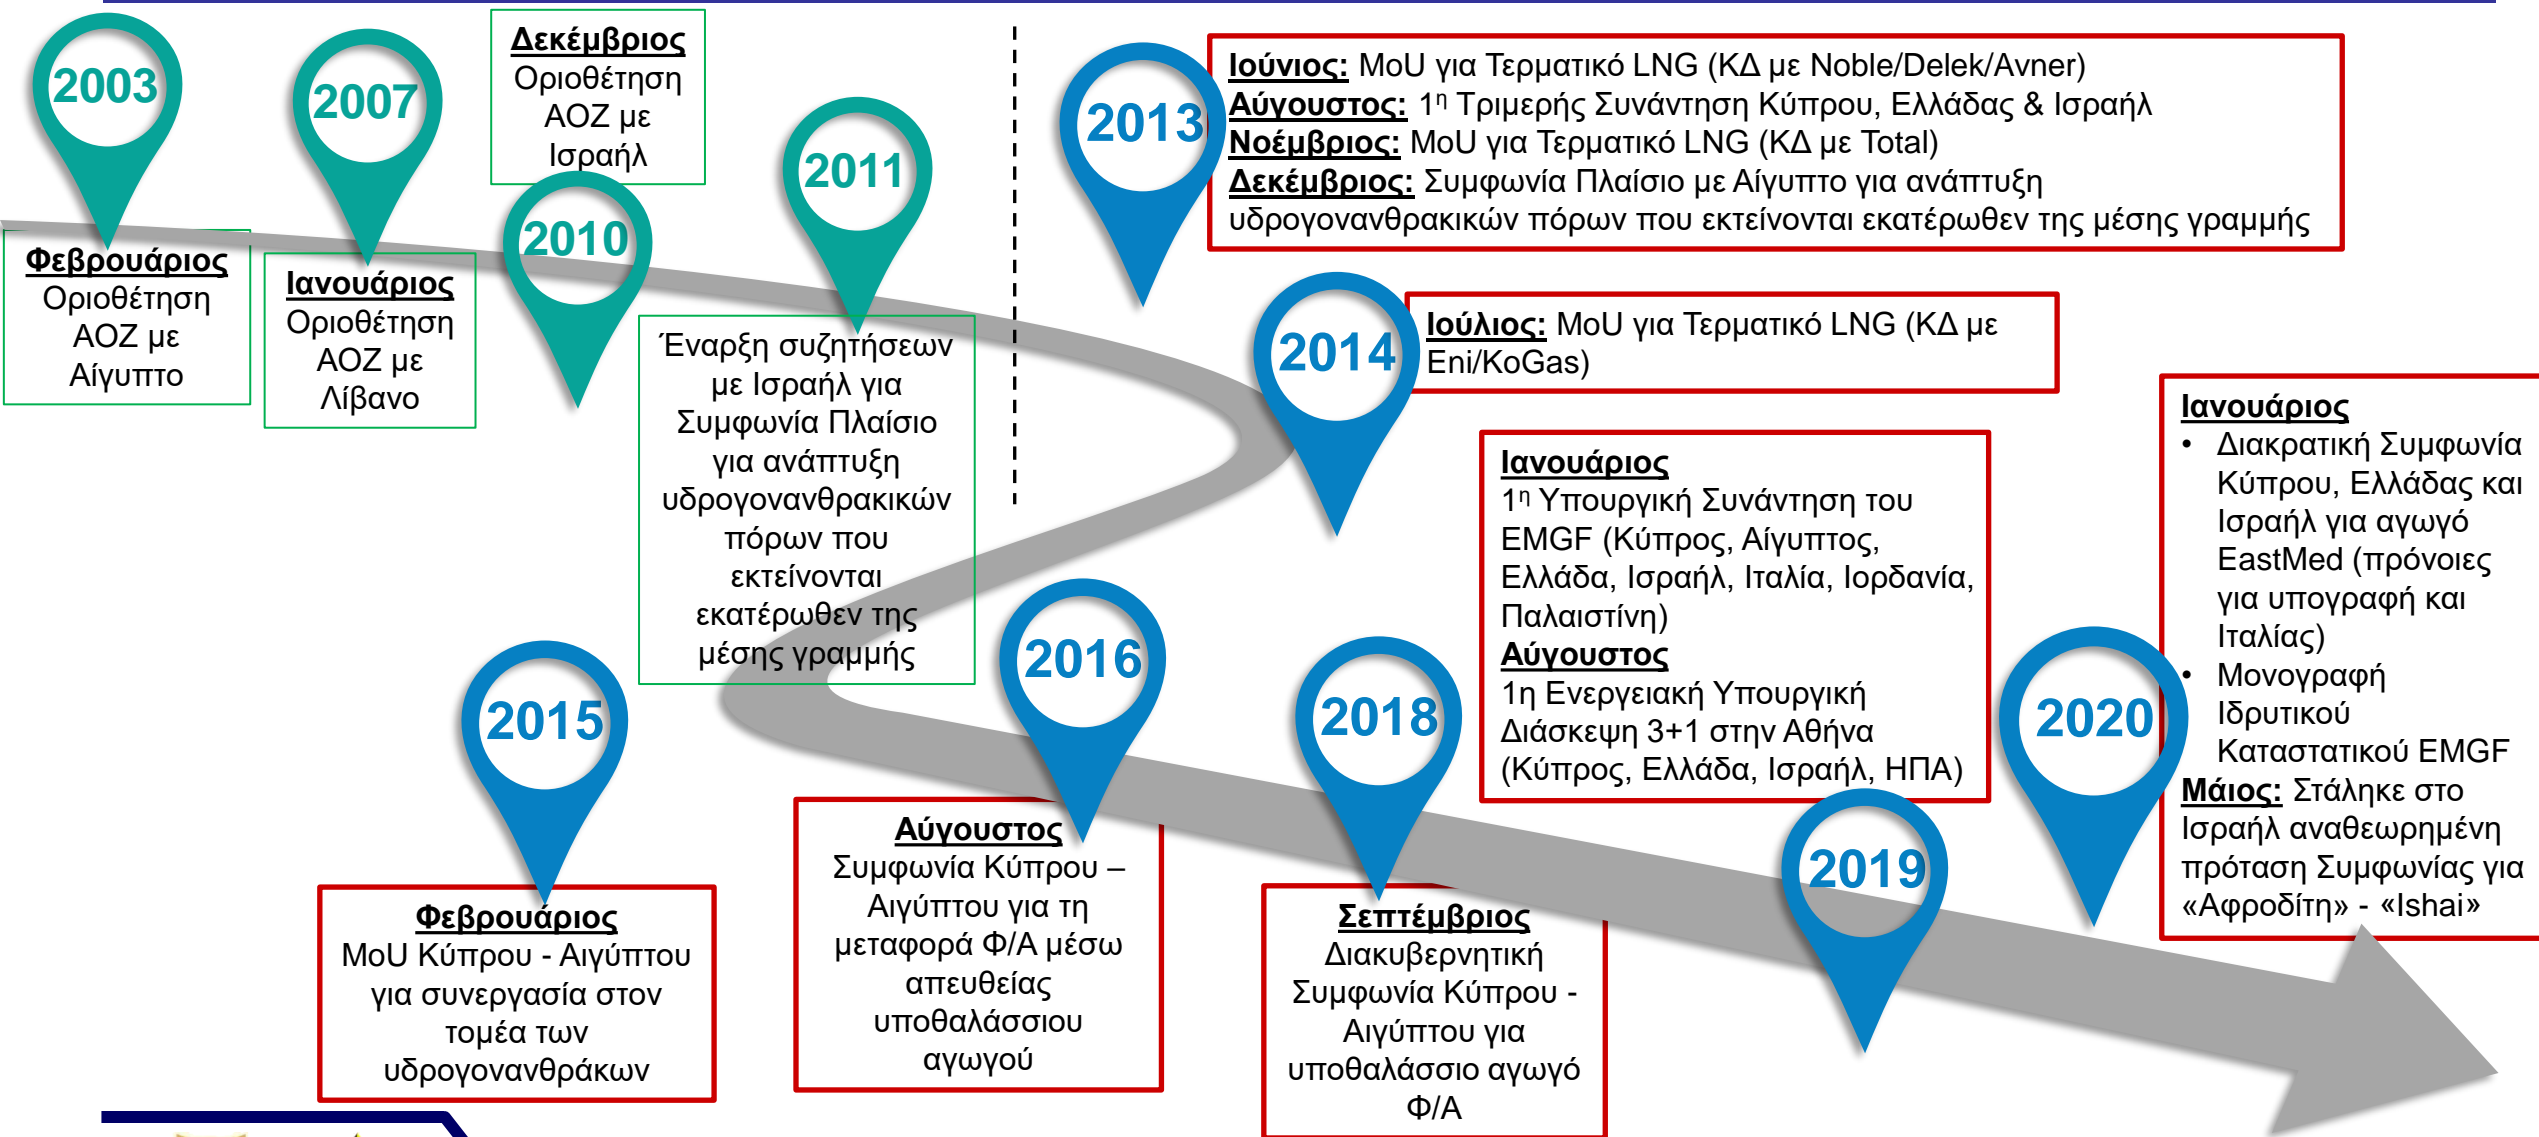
2003

Φεβρουάριος
Οριοθέτηση ΑΟΖ με Αίγυπτο

2007

Ιανουάριος
Οριοθέτηση ΑΟΖ με Λίβανο

Δεκέμβριος
Οριοθέτηση ΑΟΖ με Ισραήλ

2010

2011

Έναρξη συζητήσεων με Ισραήλ για Συμφωνία Πλαίσιο για ανάπτυξη υδρογονανθρακικών πόρων που εκτείνονται εκατέρωθεν της μέσης γραμμής

2013

Ιούνιος: MoU για Τερματικό LNG (ΚΔ με Noble/Delek/Avner)
Αύγουστος: 1η Τριμερής Συνάντηση Κύπρου, Ελλάδας & Ισραήλ
Νοέμβριος: MoU για Τερματικό LNG (ΚΔ με Total)
Δεκέμβριος: Συμφωνία Πλαίσιο με Αίγυπτο για ανάπτυξη υδρογονανθρακικών πόρων που εκτείνονται εκατέρωθεν της μέσης γραμμής

2014

Ιούλιος: MoU για Τερματικό LNG (ΚΔ με Eni/KoGas)

2015

Φεβρουάριος
MoU Κύπρου - Αιγύπτου για συνεργασία στον τομέα των υδρογονανθράκων

2016

Αύγουστος
Συμφωνία Κύπρου – Αιγύπτου για τη μεταφορά Φ/Α μέσω απευθείας υποθαλάσσιου αγωγού

2018

Σεπτέμβριος
Διακυβερνητική Συμφωνία Κύπρου - Αιγύπτου για υποθαλάσσιο αγωγό Φ/Α

Ιανουάριος
1η Υπουργική Συνάντηση του EMGF (Κύπρος, Αίγυπτος, Ελλάδα, Ισραήλ, Ιταλία, Ιορδανία, Παλαιστίνη)
Αύγουστος
1η Ενεργειακή Υπουργική Διάσκεψη 3+1 στην Αθήνα (Κύπρος, Ελλάδα, Ισραήλ, ΗΠΑ)

2019

2020

Ιανουάριος
• Διακρατική Συμφωνία Κύπρου, Ελλάδας και Ισραήλ για αγωγό EastMed (πρόνοιες για υπογραφή και Ιταλίας)
• Μονογραφή Ιδρυτικού Καταστατικού EMGF
Μάιος: Στάληκε στο Ισραήλ αναθεωρημένη πρόταση Συμφωνίας για «Αφροδίτη» - «Ishai»